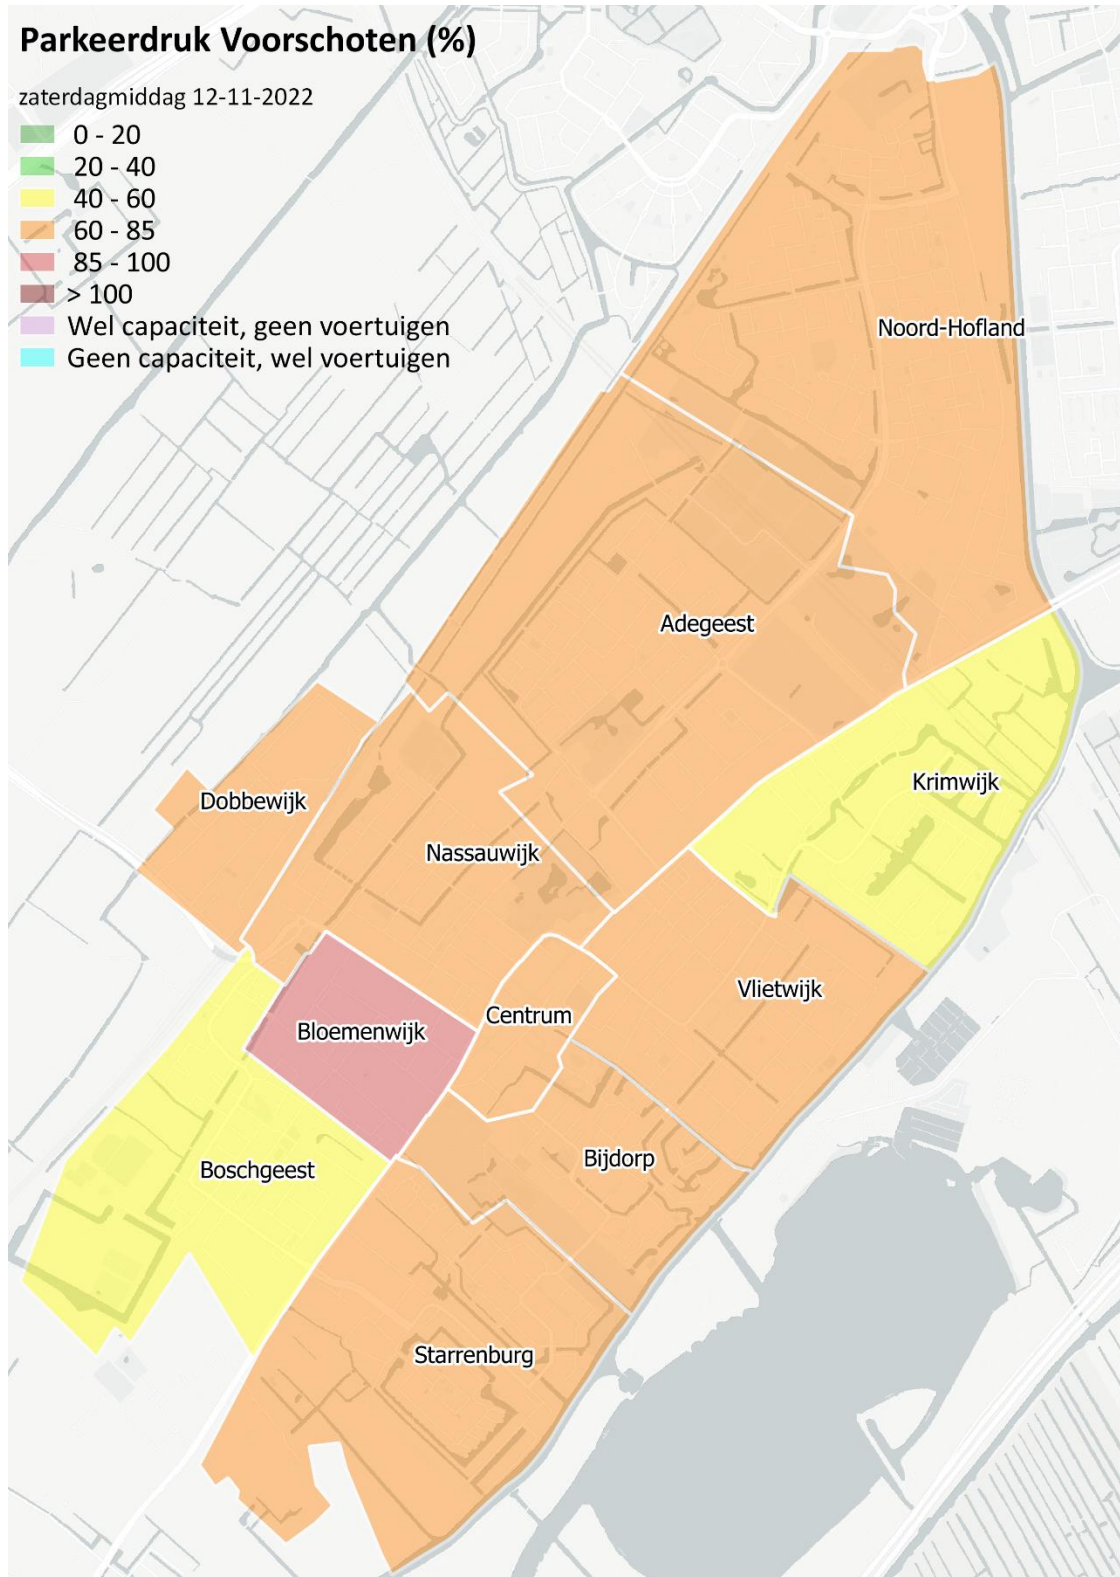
Parkeerdruk Voorschoten (%)

zaterdagmiddag 12-11-2022

0 - 20
20 - 40
40 - 60
60 - 85
85 - 100
> 100
Wel capaciteit, geen voertuigen
Geen capaciteit, wel voertuigen

Noord-Hofland
Adegeest
Krimwijk
Dobbewijk
Nassauwijk
Vlietwijk
Centrum
Bloemenwijk
Bijdorp
Boschgeest
Starrenburg